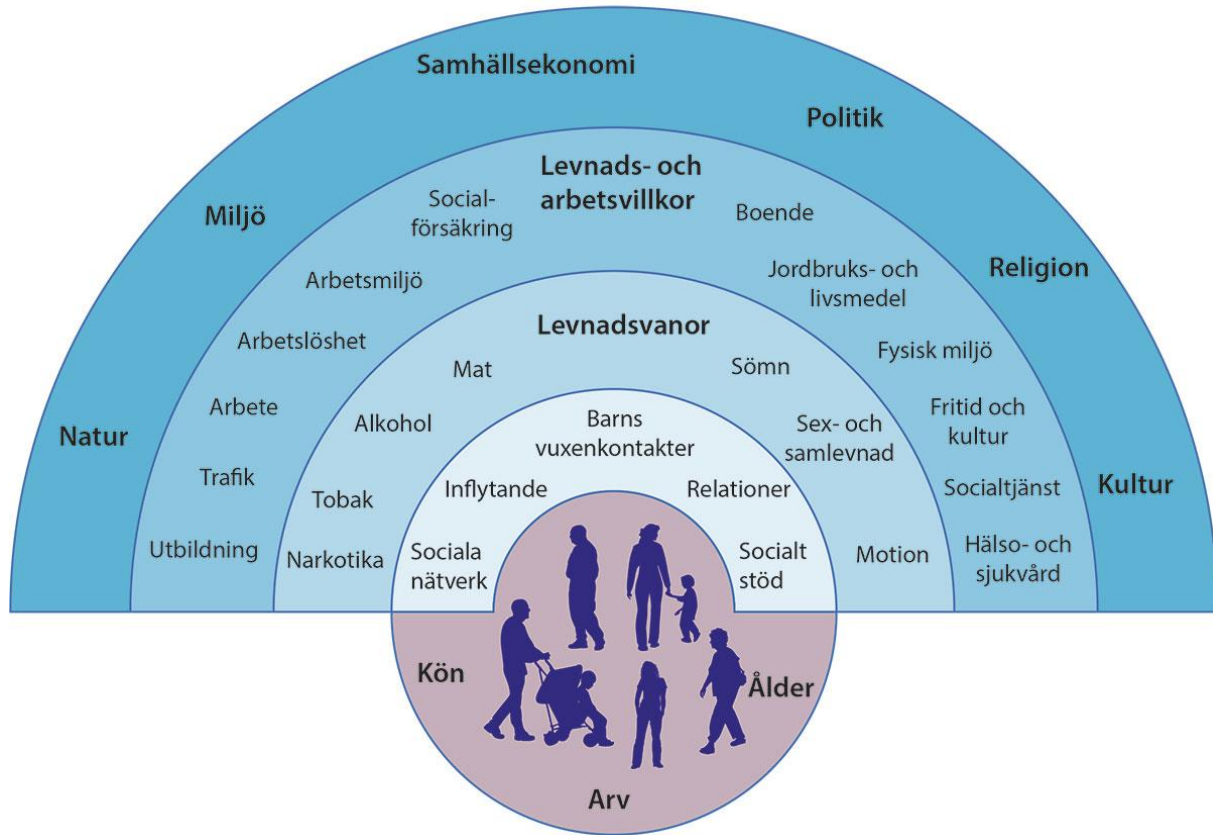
Samhällsekonomi

Politik

Miljö

Religion

Natur

Kultur

Levnads- och arbetsvillkor

Social-försäkring

Boende

Arbetsmiljö

Jordbruks- och livsmedel

Arbetslöshet

Fysisk miljö

Arbete

Fritid och kultur

Trafik

Socialtjänst

Utbildning

Hälso- och sjukvård

Levnadsvanor

Mat

Sömn

Alkohol

Sex- och samlevnad

Tobak

Narkotika

Motion

Barns vuxenkontakter

Inflytande

Relationer

Sociala nätverk

Socialt stöd

Kön

Ålder

Arv